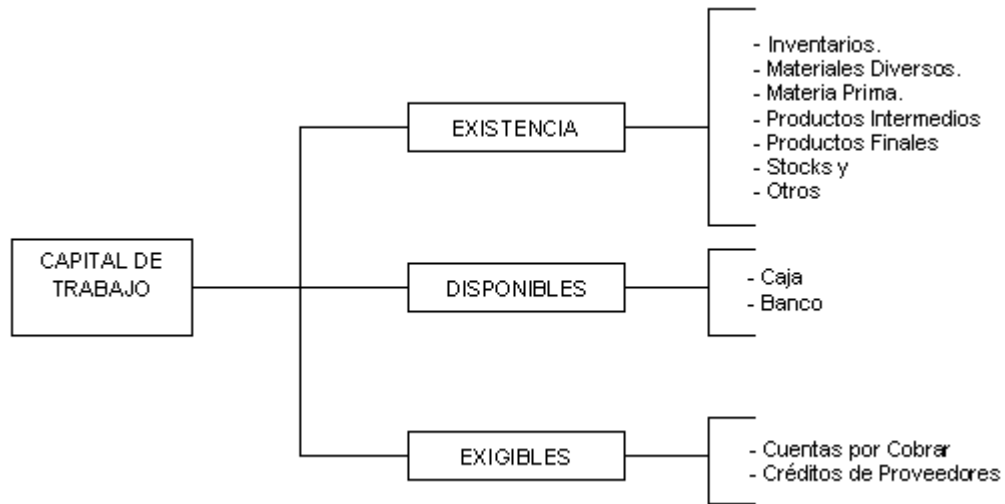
CAPITAL DE TRABAJO

EXISTENCIA

- Inventarios.
- Materiales Diversos.
- Materia Prima.
- Productos Intermedios
- Productos Finales
- Stocks y
- Otros

DISPONIBLES

- Caja
- Banco

EXIGIBLES

- Cuentas por Cobrar
- Créditos de Proveedores